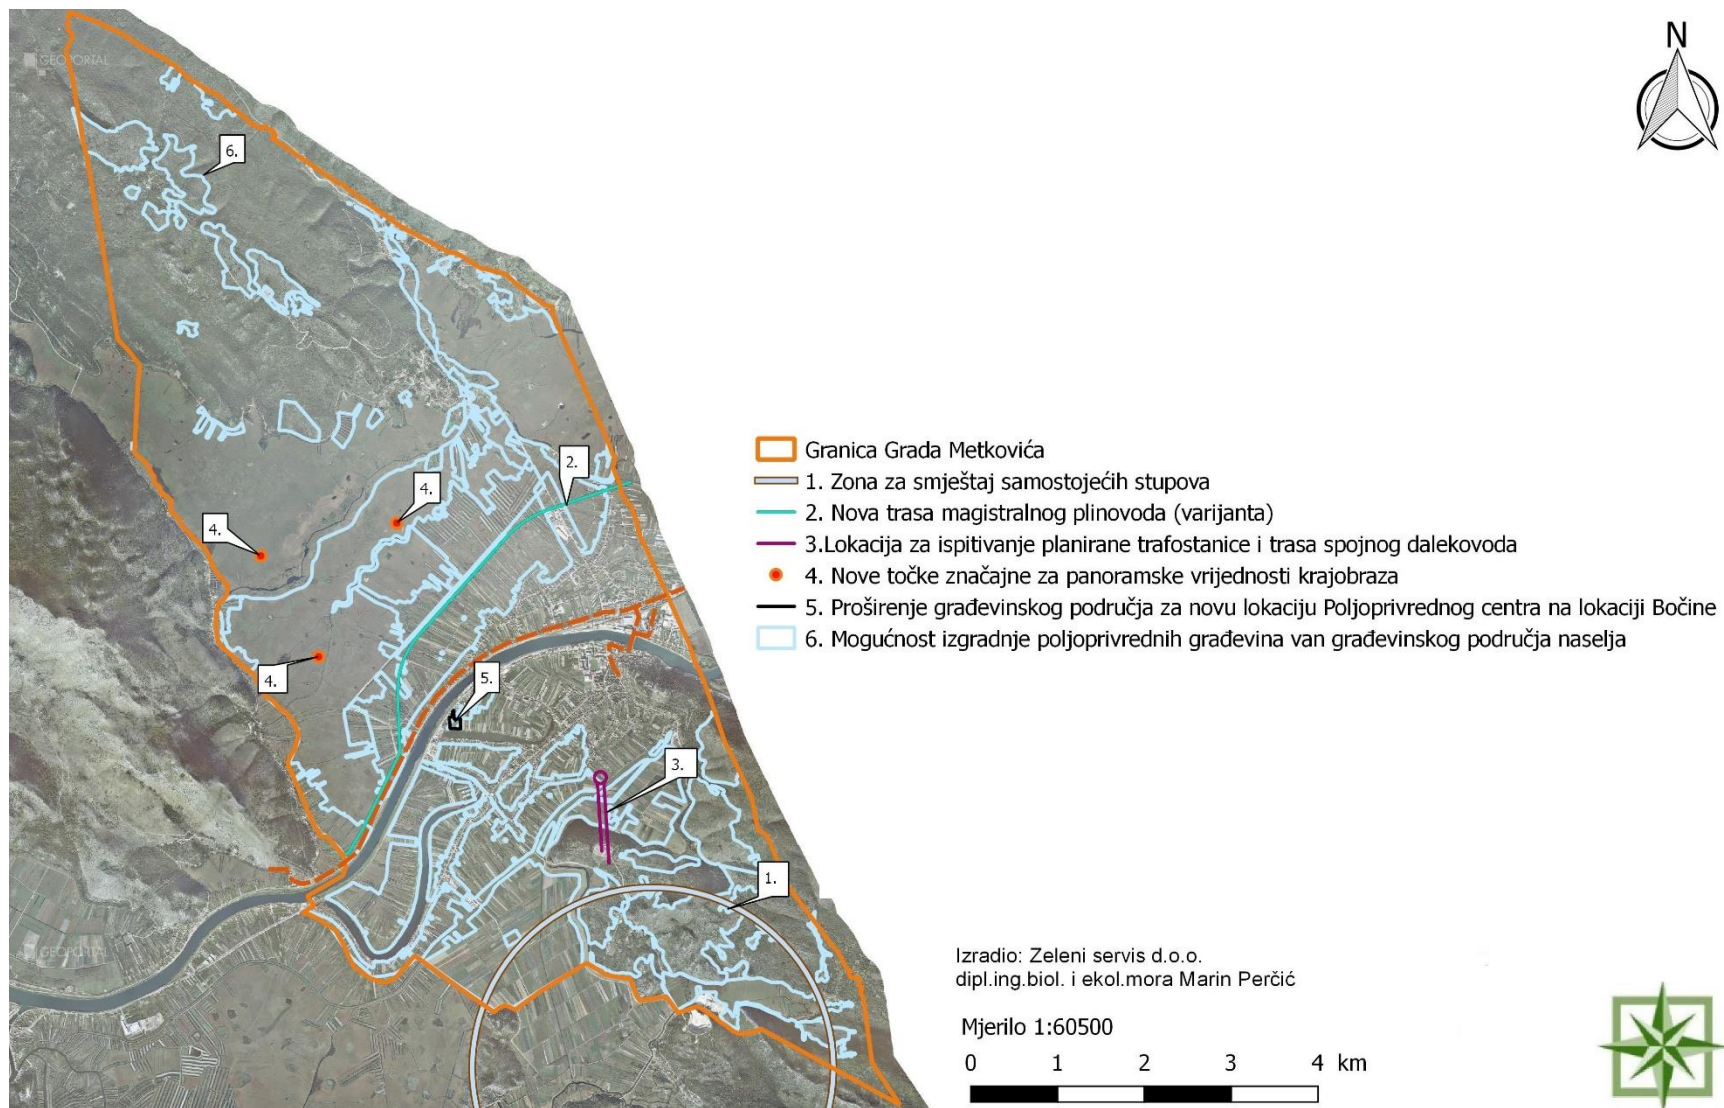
N

GEOPORTAL

6.

2.

4.

4.

4.

5.

3.

1.

GEOPORTAL

Granica Grada Metkovića
1. Zona za smještaj samostojećih stupova
2. Nova trasa magistralnog plinovoda (varijanta)
3.Lokacija za ispitivanje planirane trafostanice i trasa spojnog dalekovoda
4. Nove točke značajne za panoramske vrijednosti krajobraza
5. Proširenje građevinskog područja za novu lokaciju Poljoprivrednog centra na lokaciji Bočine
6. Mogućnost izgradnje poljoprivrednih građevina van građevinskog područja naselja

Izradio: Zeleni servis d.o.o.
dipl.ing.biol. i ekol.mora Marin Perčić

Mjerilo 1:60500

0 1 2 3 4 km